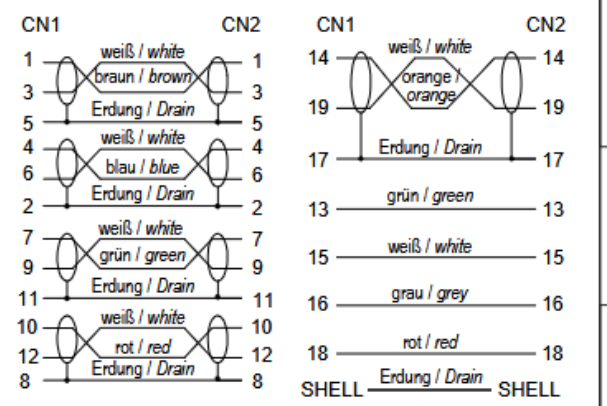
CN1 CN2

1 weiß / white 1
3 braun / brown 3
5 Erdung / Drain 5

4 weiß / white 4
6 blau / blue 6
2 Erdung / Drain 2

7 weiß / white 7
9 grün / green 9
11 Erdung / Drain 11

10 weiß / white 10
12 rot / red 12
8 Erdung / Drain 8

CN1 CN2

14 weiß / white 14
19 orange / orange 19
17 Erdung / Drain 17

13 grün / green 13

15 weiß / white 15

16 grau / grey 16

18 rot / red 18

SHELL Erdung / Drain SHELL